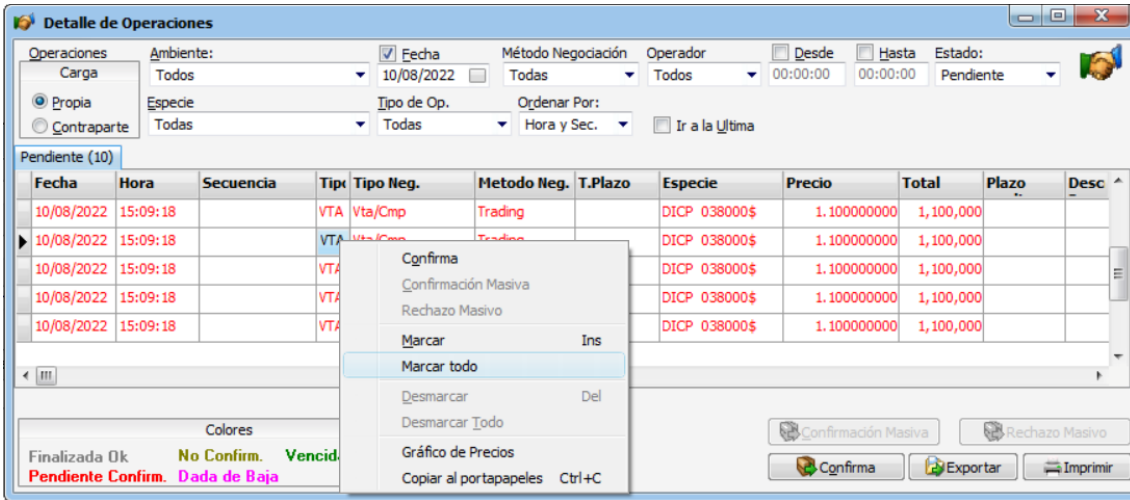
Detalle de Operaciones

Operaciones
Carga
Propia
Contraparte

Ambiente:
Todos
Especie
Todas

Fecha
10/08/2022
Tipo de Op.
Todas

Método Negociación
Todas
Ordenar Por:
Hora y Sec.

Operador
Todos

Desde
00:00:00

Hasta
00:00:00

Estado:
Pendiente

Ir a la Ultima

Pendiente (10)

| Fecha | Hora | Secuencia | Tipo | Tipo Neg. | Metodo Neg. | T.Plazo | Especie | Precio | Total | Plazo | Desc |
|---|---|---|---|---|---|---|---|---|---|---|---|
| 10/08/2022 | 15:09:18 | | VTA | Vta/Cmp | Trading | | DICP 038000$ | 1.100000000 | 1,100,000 | | |
| 10/08/2022 | 15:09:18 | | VTA | Vta/Cmp | Trading | | DICP 038000$ | 1.100000000 | 1,100,000 | | |
| 10/08/2022 | 15:09:18 | | VTA | | | | DICP 038000$ | 1.100000000 | 1,100,000 | | |
| 10/08/2022 | 15:09:18 | | VTA | | | | DICP 038000$ | 1.100000000 | 1,100,000 | | |
| 10/08/2022 | 15:09:18 | | VTA | | | | DICP 038000$ | 1.100000000 | 1,100,000 | | |

Confirma
Confirmación Masiva
Rechazo Masivo
Marcar Ins
Marcar todo
Desmarcar Del
Desmarcar Todo
Gráfico de Precios
Copiar al portapapeles Ctrl+C

Colores
Finalizada Ok No Confirm. Vencid
Pendiente Confirm. Dada de Baja

Confirmación Masiva
Rechazo Masivo
Confirma
Exportar
Imprimir